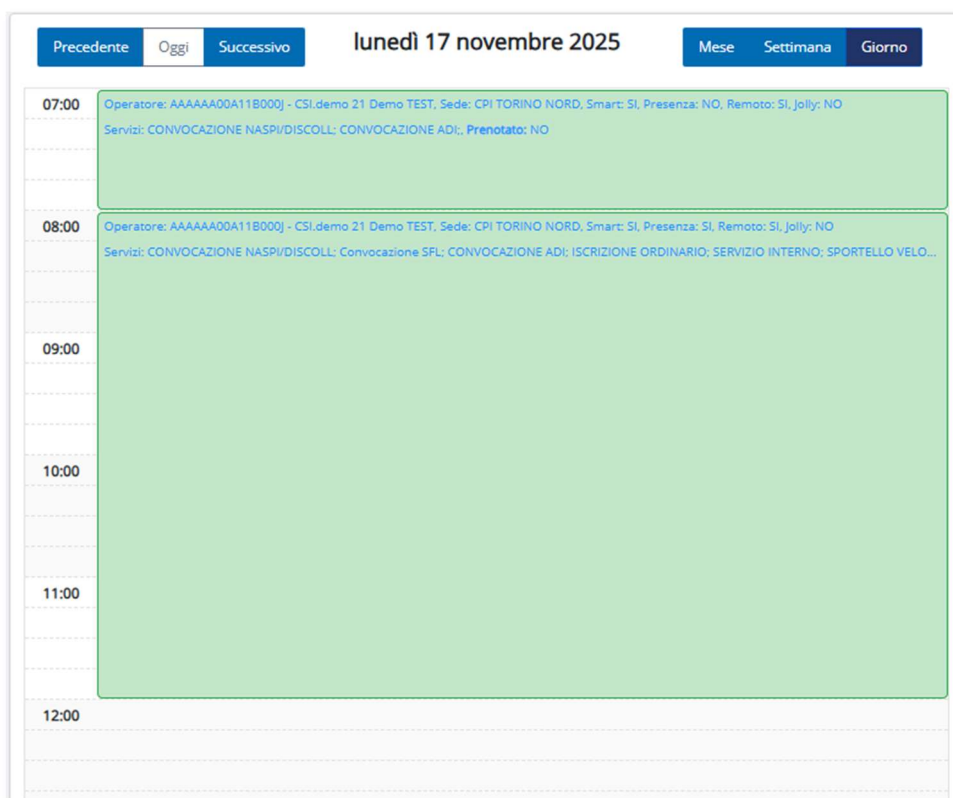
Precedente Oggi Successivo

lunedì 17 novembre 2025

Mese Settimana Giorno

07:00

Operatore: AAAAAA00A11B000J - CSI.demo 21 Demo TEST, Sede: CPI TORINO NORD, Smart: SI, Presenza: NO, Remoto: SI, Jolly: NO

Servizi: CONVOCAZIONE NASPI/DISCOLL; CONVOCAZIONE ADI;, Prenotato: NO

08:00

Operatore: AAAAAA00A11B000J - CSI.demo 21 Demo TEST, Sede: CPI TORINO NORD, Smart: SI, Presenza: SI, Remoto: SI, Jolly: NO

Servizi: CONVOCAZIONE NASPI/DISCOLL; Convocazione SFL; CONVOCAZIONE ADI; ISCRIZIONE ORDINARIO; SERVIZIO INTERNO; SPORTELLO VELO...

09:00

10:00

11:00

12:00